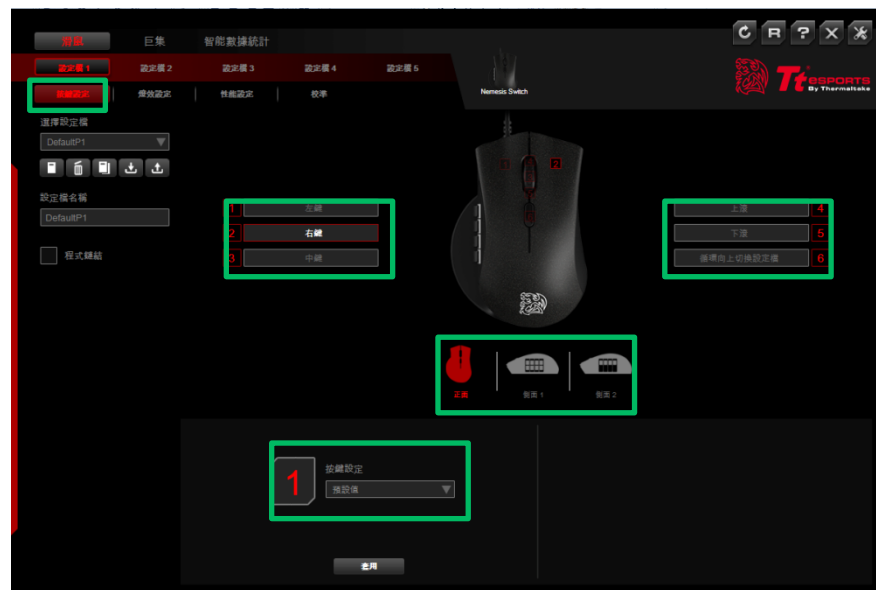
滑鼠 巨集 智能數據統計

設定檔 1 設定檔 2 設定檔 3 設定檔 4 設定檔 5

按鍵設定 燈效設定 性能設定 校準

Nemesis Switch

Tt eSPORTS By Thermaltake

選擇設定檔

DefaultP1

設定檔名稱

DefaultP1

程式鏈結

1 左鍵
2 右鍵
3 中鍵

上頁 4
下頁 5
循環向上切換設定檔 6

頂面 側面 1 側面 2

1 按鍵設定
預設值

套用